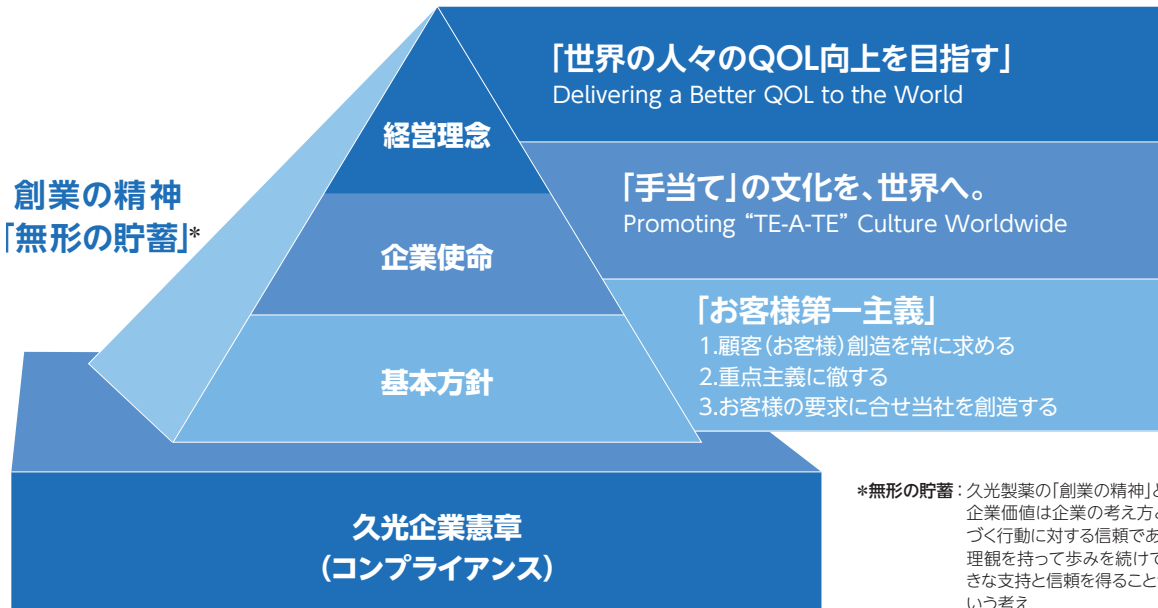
創業の精神
「無形の貯蓄」*

経営理念

「世界の人々のQOL向上を目指す」
Delivering a Better QOL to the World

企業使命

「手当て」の文化を、世界へ。
Promoting “TE-A-TE” Culture Worldwide

基本方針

「お客様第一主義」
1.顧客(お客様)創造を常に求める
2.重点主義に徹する
3.お客様の要求に合せ当社を創造する

久光企業憲章
(コンプライアンス)

*無形の貯蓄：久光製薬の「創業の精神」と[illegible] 企業価値は企業の考え方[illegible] づく行動に対する信頼であ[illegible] 理観を持って歩みを続けて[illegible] きな支持と信頼を得ること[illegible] いう考え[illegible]